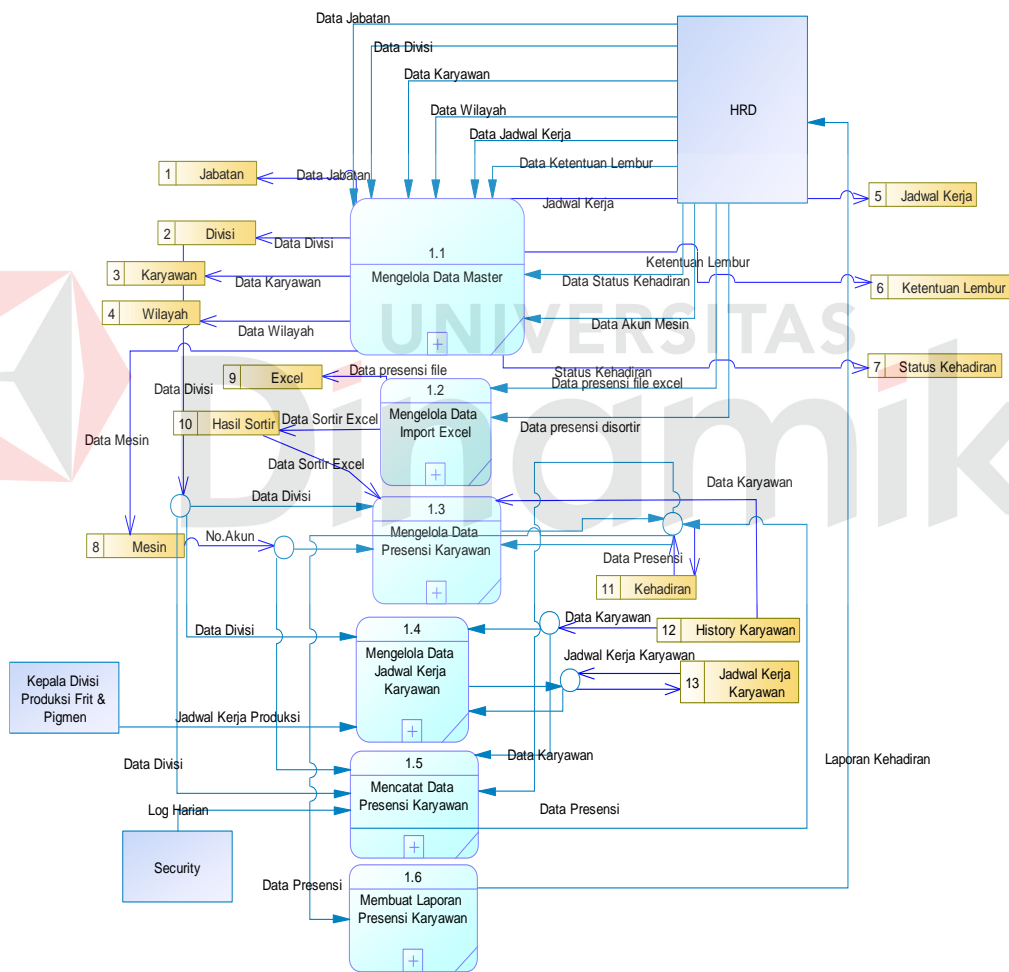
Data Jabatan
Data Divisi
Data Karyawan
Data Wilayah
Data Jadwal Kerja
Data Ketentuan Lembur
HRD
1 Jabatan
Data Jabatan
Jadwal Kerja
5 Jadwal Kerja
2 Divisi
Data Divisi
1.1
Mengelola Data Master
Ketentuan Lembur
3 Karyawan
Data Karyawan
Data Status Kehadiran
6 Ketentuan Lembur
4 Wilayah
Data Wilayah
Data Akun Mesin
UNIVERSITAS
Status Kehadiran
7 Status Kehadiran
9 Excel
Data presensi file
Data presensi file excel
Data Divisi
1.2
Mengelola Data Import Excel
10 Hasil Sortir
Data Sortir Excel
Data presensi disortir
Data Mesin
Data Sortir Excel
Data Karyawan
Data Divisi
1.3
Mengelola Data Presensi Karyawan
8 Mesin
No.Akun
Data Presensi
11 Kehadiran
Data Karyawan
Data Divisi
1.4
Mengelola Data Jadwal Kerja Karyawan
12 History Karyawan
Jadwal Kerja Karyawan
13 Jadwal Kerja Karyawan
Kepala Divisi Produksi Frit & Pigmen
Jadwal Kerja Produksi
Data Karyawan
Data Divisi
1.5
Mencatat Data Presensi Karyawan
Laporan Kehadiran
Log Harian
Data Presensi
Security
Data Presensi
1.6
Membuat Laporan Presensi Karyawan